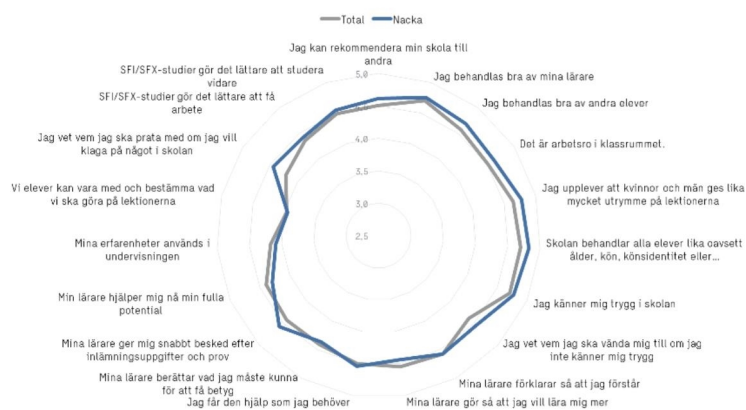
Total Nacka

Jag kan rekommendera min skola till andra

Jag behandlas bra av mina lärare

Jag behandlas bra av andra elever

Det är arbetsro i klassrummet.

Jag upplever att kvinnor och män ges lika mycket utrymme på lektionerna

Skolan behandlar alla elever lika oavsett ålder, kön, könsidentitet eller...

Jag känner mig trygg i skolan

Jag vet vem jag ska vända mig till om jag inte känner mig trygg

Mina lärare förklarar så att jag förstår

Mina lärare gör så att jag vill lära mig mer

Jag får den hjälp som jag behöver

Mina lärare berättar vad jag måste kunna för att få betyg

Mina lärare ger mig snabbt besked efter inlämningsuppgifter och prov

Min lärare hjälper mig nå min fulla potential

Mina erfarenheter används i undervisningen

Vi elever kan vara med och bestämma vad vi ska göra på lektionerna

Jag vet vem jag ska prata med om jag vill klaga på något i skolan

SFI/SFX-studier gör det lättare att få arbete

SFI/SFX-studier gör det lättare att studera vidare

5,0
4,5
4,0
3,5
3,0
2,5